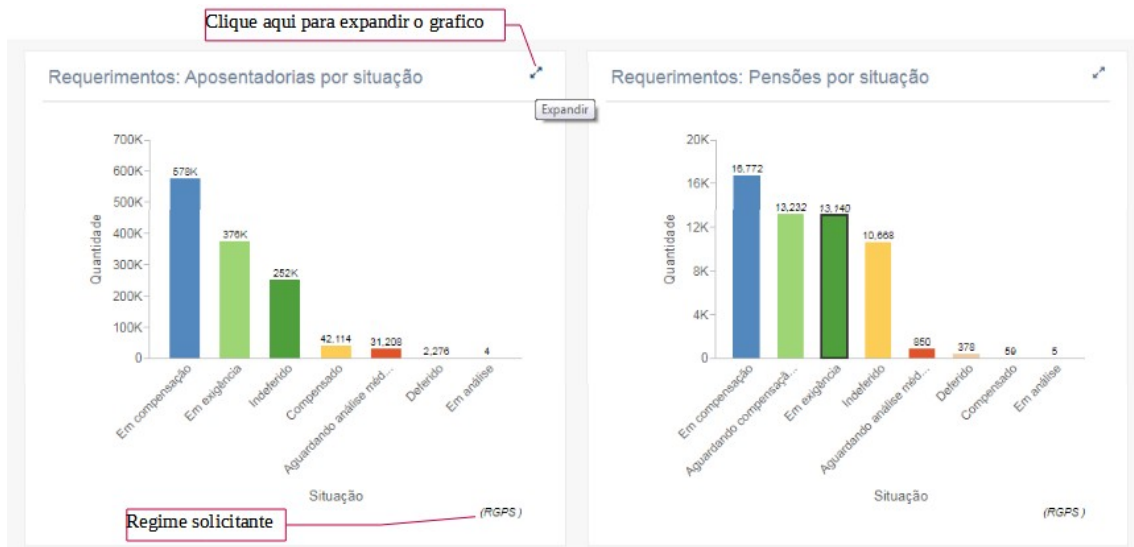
Clique aqui para expandir o grafico

Requerimentos: Aposentadorias por situação

Expandir

Quantidade

700K
600K
500K
400K
300K
200K
100K
0

578K
376K
252K
42,114
31,208
2,276
4

Em compensação
Em exigência
Indeferido
Compensado
Aguardando análise méd...
Deferido
Em análise

Situação

Regime solicitante

(RGPS)

Requerimentos: Pensões por situação

Quantidade

20K
16K
12K
8K
4K
0

16,772
13,232
13,140
10,668
850
378
59
5

Em compensação
Aguardando compensaçã...
Em exigência
Indeferido
Aguardando análise méd...
Deferido
Compensado
Em análise

Situação

(RGPS)